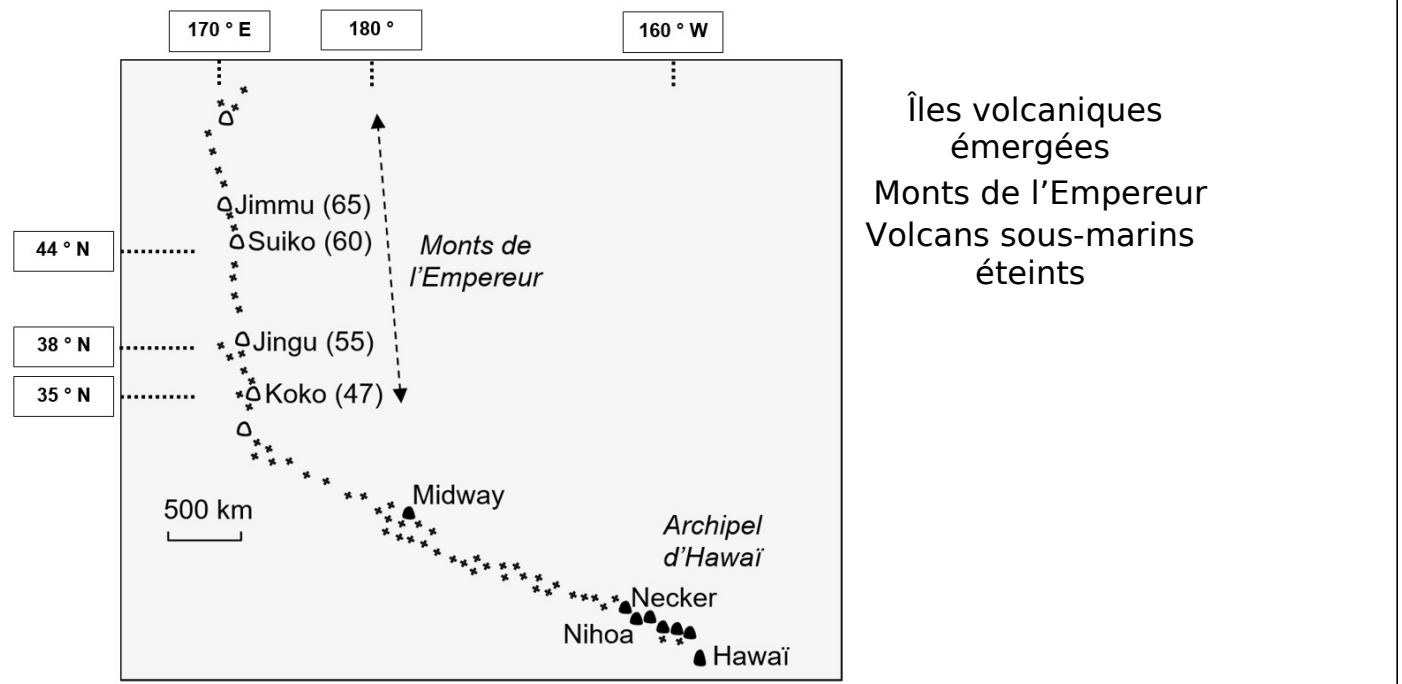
170 ° E

180 °

160 ° W

44 ° N

38 ° N

35 ° N

Jimmu (65)

Suiko (60)

Monts de l'Empereur

Jingu (55)

Koko (47)

Midway

500 km

Archipel d'Hawaï

Necker

Nihoa

Hawaï

Îles volcaniques émergées

Monts de l'Empereur

Volcans sous-marins éteints